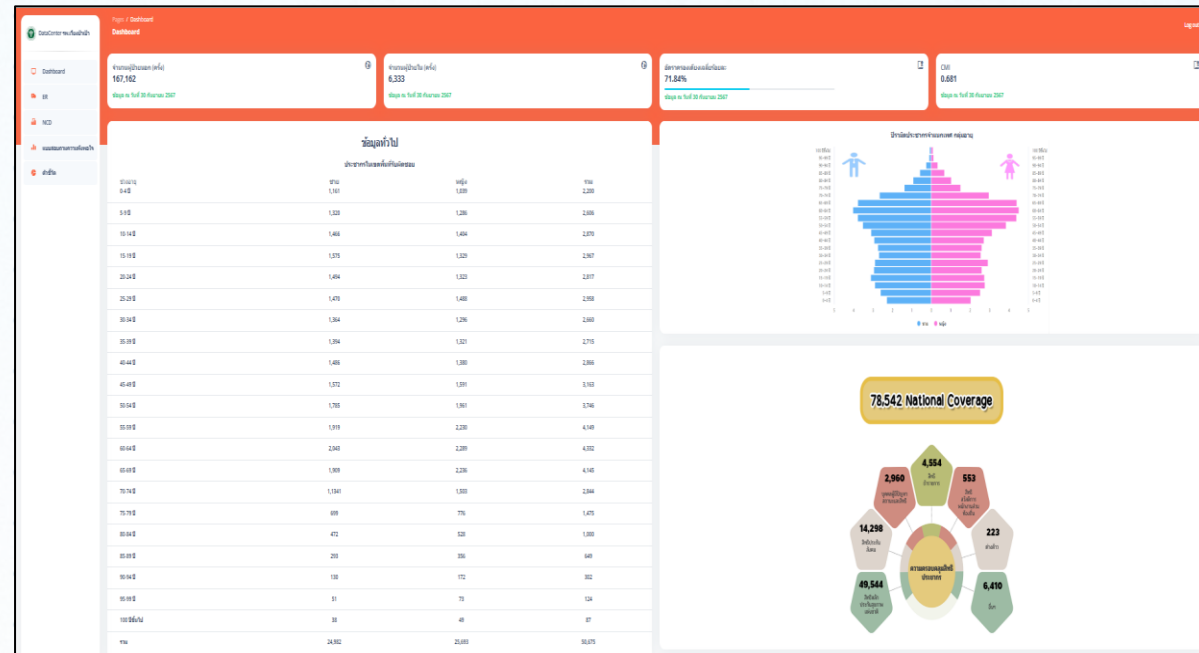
DataCenter รพ.เขื่องใน

Dashboard

ER

NCD

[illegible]

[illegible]

Pages / Dashboard

Dashboard

Logout

จำนวนผู้ป่วยนอก (ครั้ง)
167,162
ข้อมูล ณ วันที่ 30 กันยายน 2567

จำนวนผู้ป่วยใน (ครั้ง)
6,333
ข้อมูล ณ วันที่ 30 กันยายน 2567

อัตราการครองเตียงผู้ป่วยใน
71.84%
ข้อมูล ณ วันที่ 30 กันยายน 2567

CMI
0.681
ข้อมูล ณ วันที่ 30 กันยายน 2567

ข้อมูลทั่วไป

ประชากรในเขตพื้นที่รับผิดชอบ

| ช่วงอายุ | ชาย | หญิง | รวม |
|---|---|---|---|
| 0-4 ปี | 1,161 | 1,039 | 2,200 |
| 5-9 ปี | 1,320 | 1,286 | 2,606 |
| 10-14 ปี | 1,466 | 1,404 | 2,870 |
| 15-19 ปี | 1,575 | 1,329 | 2,967 |
| 20-24 ปี | 1,494 | 1,323 | 2,817 |
| 25-29 ปี | 1,478 | 1,480 | 2,958 |
| 30-34 ปี | 1,364 | 1,296 | 2,660 |
| 35-39 ปี | 1,394 | 1,321 | 2,715 |
| 40-44 ปี | 1,486 | 1,380 | 2,866 |
| 45-49 ปี | 1,572 | 1,591 | 3,163 |
| 50-54 ปี | 1,785 | 1,961 | 3,746 |
| 55-59 ปี | 1,919 | 2,230 | 4,149 |
| 60-64 ปี | 2,043 | 2,289 | 4,332 |
| 65-69 ปี | 1,909 | 2,236 | 4,145 |
| 70-74 ปี | 1,1341 | 1,503 | 2,844 |
| 75-79 ปี | 699 | 776 | 1,475 |
| 80-84 ปี | 472 | 528 | 1,000 |
| 85-89 ปี | 293 | 356 | 649 |
| 90-94 ปี | 130 | 172 | 302 |
| 95-99 ปี | 51 | 73 | 124 |
| 100 ปีขึ้นไป | 38 | 49 | 87 |
| รวม | 24,982 | 25,693 | 50,675 |

ปิรามิดประชากรจำแนกเพศ กลุ่มอายุ

ชาย หญิง

78.542 National Coverage

4,554 สิทธิ์ข้าราชการ

2,960 บุคคลผู้มีปัญหาสถานะและสิทธิ

553 สิทธิ์ตัวเลือก

14,298 สิทธิ์ประกันสังคม

223 ต่างด้าว

49,544 สิทธิ์หลักประกันสุขภาพแห่งชาติ

6,410 อื่นๆ

ความครอบคลุมสิทธิ์ประชากร